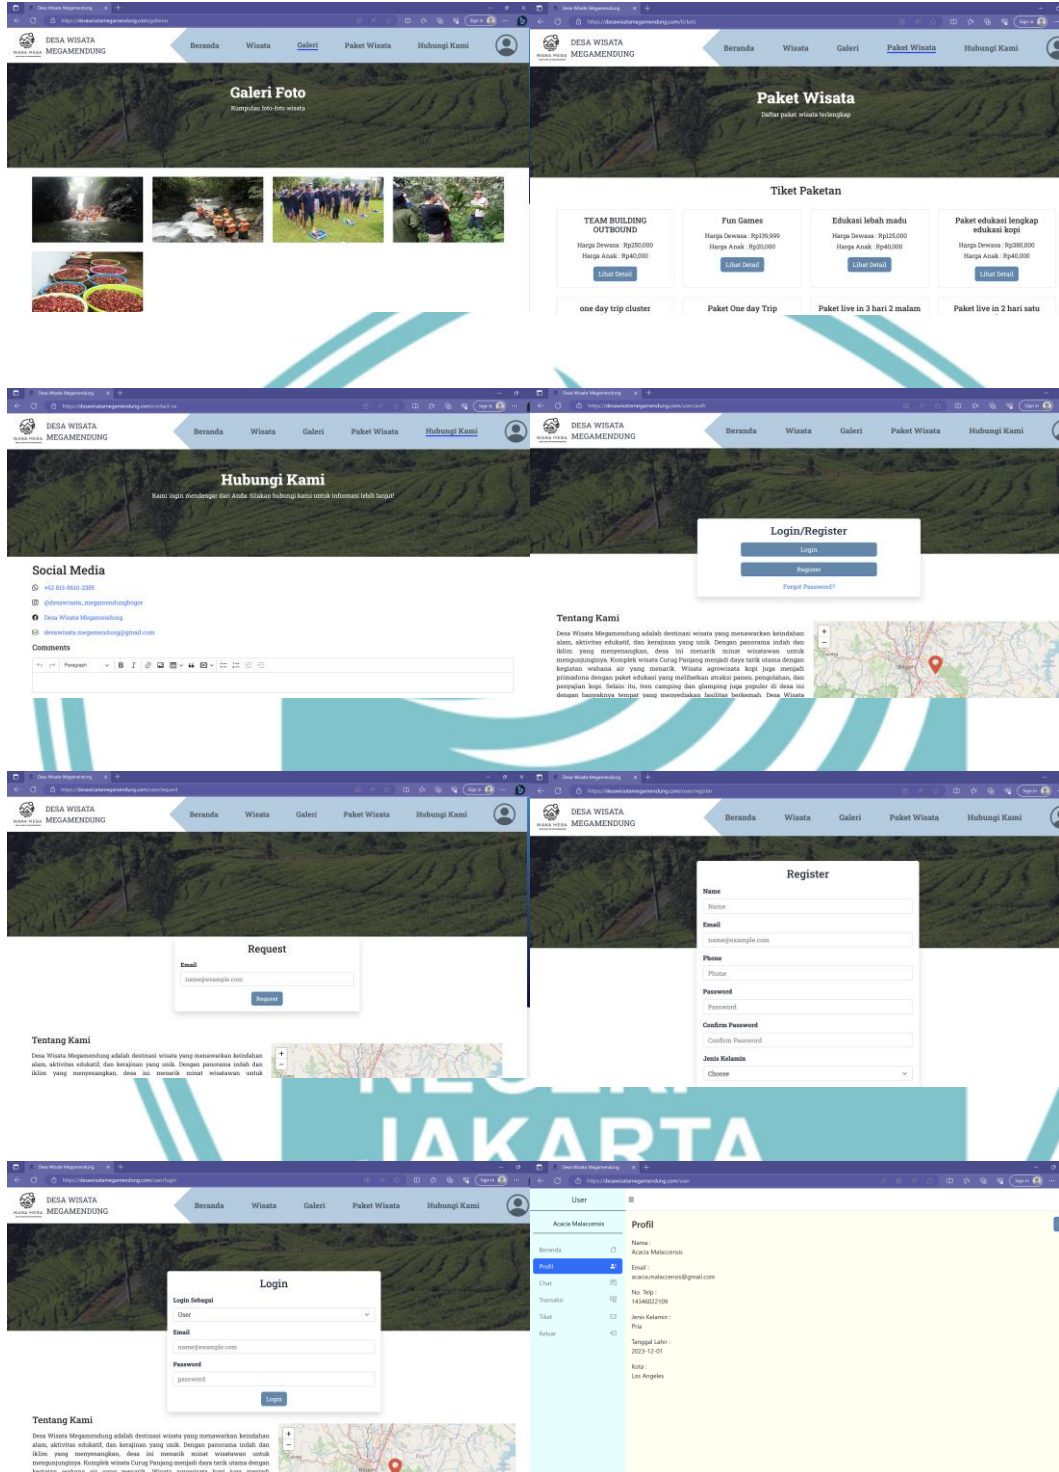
DESA WISATA MEGAMENDUNG
Beranda Wisata Galeri Paket Wisata Hubungi Kami

Galeri Foto
Kumpulan foto-foto wisata

DESA WISATA MEGAMENDUNG
Beranda Wisata Galeri Paket Wisata Hubungi Kami

Paket Wisata
Daftar paket wisata terlengkap

Tiket Paketan

TEAM BUILDING OUTBOUND
Harga Dewasa : Rp250,000
Harga Anak : Rp40,000
Lihat Detail

Fun Games
Harga Dewasa : Rp139,999
Harga Anak : Rp20,000
Lihat Detail

Edukasi lebah madu
Harga Dewasa : Rp125,000
Harga Anak : Rp40,000
Lihat Detail

Paket edukasi lengkap edukasi kopi
Harga Dewasa : Rp380,000
Harga Anak : Rp40,000
Lihat Detail

one day trip cluster
Paket One day Trip
Paket live in 3 hari 2 malam
Paket live in 2 hari satu

DESA WISATA MEGAMENDUNG
Beranda Wisata Galeri Paket Wisata Hubungi Kami

Hubungi Kami
Kami ingin mendengar dari Anda. Silakan hubungi kami untuk informasi lebih lanjut!

Social Media
+62 815-8610-2385
@desawisata_megamendungbogor
Desa Wisata Megamendung
desawisata.megamendung@gmail.com
Comments
Paragraph B I

DESA WISATA MEGAMENDUNG
Beranda Wisata Galeri Paket Wisata Hubungi Kami

Login/Register
Login
Register
Forgot Password?

Tentang Kami
Desa Wisata Megamendung adalah destinasi wisata yang menawarkan keindahan alam, aktivitas edukatif, dan kerajinan yang unik. Dengan panorama indah dan iklim yang menyenangkan, desa ini menarik minat wisatawan untuk mengunjunginya. Komplek wisata Curug Panjang menjadi daya tarik utama dengan kegiatan wahana air yang menarik. Wisata agrowisata kopi juga menjadi primadona dengan paket edukasi yang melibatkan aktivitas panen, pengolahan, dan penyajian kopi. Selain itu, tren camping dan glamping juga populer di desa ini dengan banyaknya tempat yang menyediakan fasilitas berkemah. Desa Wisata

DESA WISATA MEGAMENDUNG
Beranda Wisata Galeri Paket Wisata Hubungi Kami

Request
Email
name@example.com
Request

Tentang Kami
Desa Wisata Megamendung adalah destinasi wisata yang menawarkan keindahan alam, aktivitas edukatif, dan kerajinan yang unik. Dengan panorama indah dan iklim yang menyenangkan, desa ini menarik minat wisatawan untuk

DESA WISATA MEGAMENDUNG
Beranda Wisata Galeri Paket Wisata Hubungi Kami

Register
Name
Name
Email
name@example.com
Phone
Phone
Password
Password
Confirm Password
Confirm Password
Jenis Kelamin
Choose

JAKARTA

DESA WISATA MEGAMENDUNG
Beranda Wisata Galeri Paket Wisata Hubungi Kami

Login
Login Sebagai
User
Email
name@example.com
Password
password
Login

Tentang Kami
Desa Wisata Megamendung adalah destinasi wisata yang menawarkan keindahan alam, aktivitas edukatif, dan kerajinan yang unik. Dengan panorama indah dan iklim yang menyenangkan, desa ini menarik minat wisatawan untuk mengunjunginya. Komplek wisata Curug Panjang menjadi daya tarik utama dengan kegiatan wahana air yang menarik. Wisata agrowisata kopi juga menjadi

User
Acacia Malaccensis
Beranda
Profil
Chat
Transaksi
Tiket
Keluar

Profil
Nama :
Acacia Malaccensis
Email :
acacia.malaccensis@gmail.com
No. Telp :
14346022109
Jenis Kelamin :
Pria
Tanggal Lahir :
2023-12-01
Kota :
Los Angeles